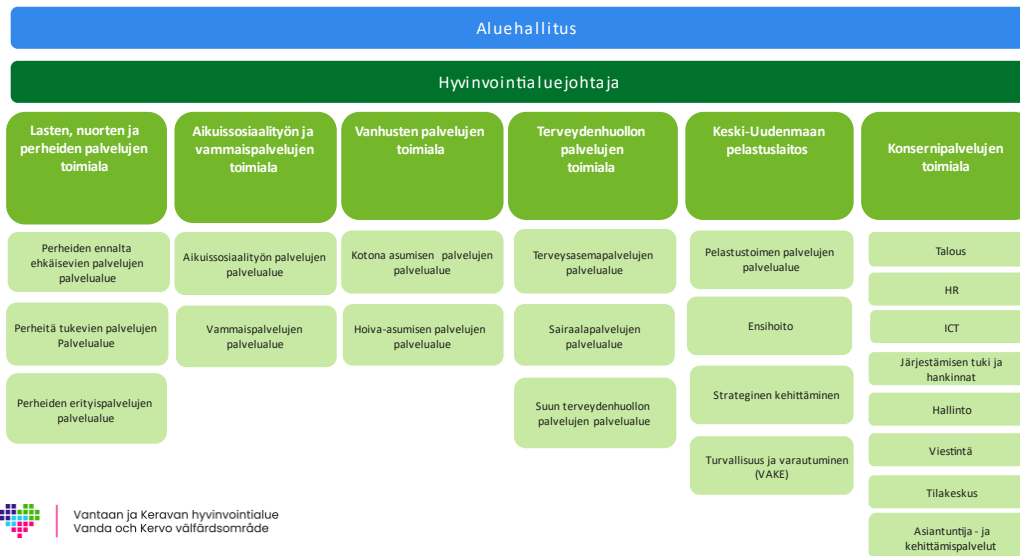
Aluehallitus

Hyvinvointialuejohtaja

Lasten, nuorten ja perheiden palvelujen toimiala

Perheiden ennalta ehkäisevien palvelujen palvelualue

Perheitä tukevien palvelujen Palvelualue

Perheiden erityispalvelujen palvelualue

Aikuissosiaalityön ja vammaispalvelujen toimiala

Aikuissosiaalityön palvelujen palvelualue

Vammaispalvelujen palvelualue

Vanhusten palvelujen toimiala

Kotona asumisen palvelujen palvelualue

Hoiva-asumisen palvelujen palvelualue

Terveydenhuollon palvelujen toimiala

Terveysasemapalvelujen palvelualue

Sairaalapalvelujen palvelualue

Suun terveydenhuollon palvelujen palvelualue

Keski-Uudenmaan pelastuslaitos

Pelastustoimen palvelujen palvelualue

Ensihoito

Strateginen kehittäminen

Turvallisuus ja varautuminen (VAKE)

Konsernipalvelujen toimiala

Talous

HR

ICT

Järjestämisen tuki ja hankinnat

Hallinto

Viestintä

Tilakeskus

Asiantuntija- ja kehittämispalvelut

Vantaan ja Keravan hyvinvointialue
Vanda och Kervo välfärdsområde